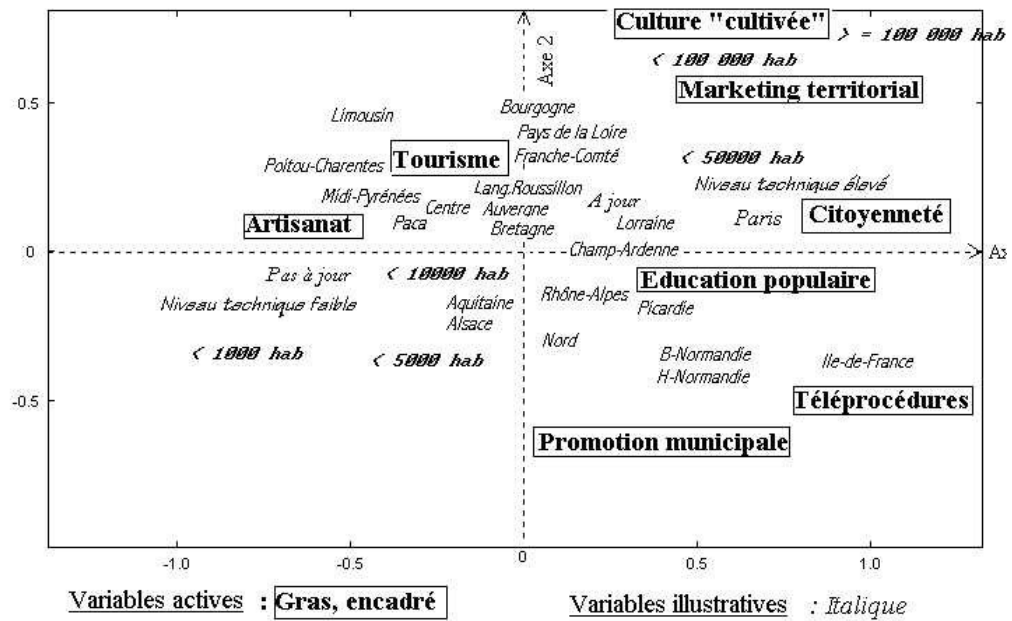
Culture "cultivée"
> = 100 000 hab
Axe 2
< 100 000 hab
0.5
Limousin
Bourgogne
Marketing territorial
Pays de la Loire
Poitou-Charentes
Tourisme
Franche-Comté
< 50000 hab
Niveau technique élevé
Midi-Pyrénées
Lang.Roussillon
A jour
Centre
Auvergne
Artisanat
Paca
Lorraine
Paris
Citoyenneté
Bretagne
0
Champ-Ardenne
Ax
Pas à jour
< 10000 hab
Education populaire
Rhône-Alpes
Niveau technique faible
Aquitaine
Picardie
Alsace
Nord
< 1000 hab
< 5000 hab
B-Normandie
Ile-de-France
H-Normandie
-0.5
Téléprocédures
Promotion municipale
-1.0
-0.5
0
0.5
1.0
Variables actives : Gras, encadré
Variables illustratives : Italique